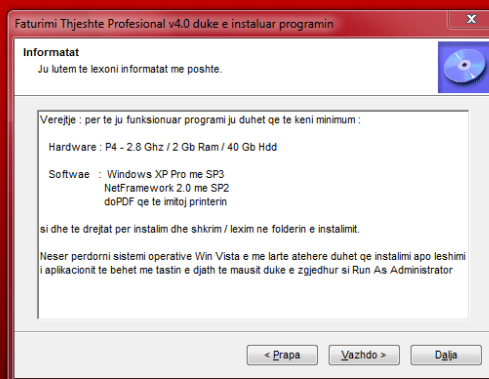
Faturimi Thjeshte Profesional v4.0 duke e instaluar programin

Informatat
Ju lutem te lexoni informatat me poshte.

Verejtje : per te ju funksionuar programi ju duhet qe te keni minimum :

Hardware : P4 - 2.8 Ghz / 2 Gb Ram / 40 Gb Hdd

Softwae : Windows XP Pro me SP3
NetFramework 2.0 me SP2
doPDF qe te imitoj printerin

si dhe te drejtat per instalim dhe shkrim / lexim ne folderin e instalimit.

Neser perdorni sistemi operative Win Vista e me larte atehere duhet qe instalimi apo leshimi i aplikacionit te behet me tastin e djath te mausit duke e zgjedhur si Run As Administrator

< Prapa
Vazhdo >
Dalja